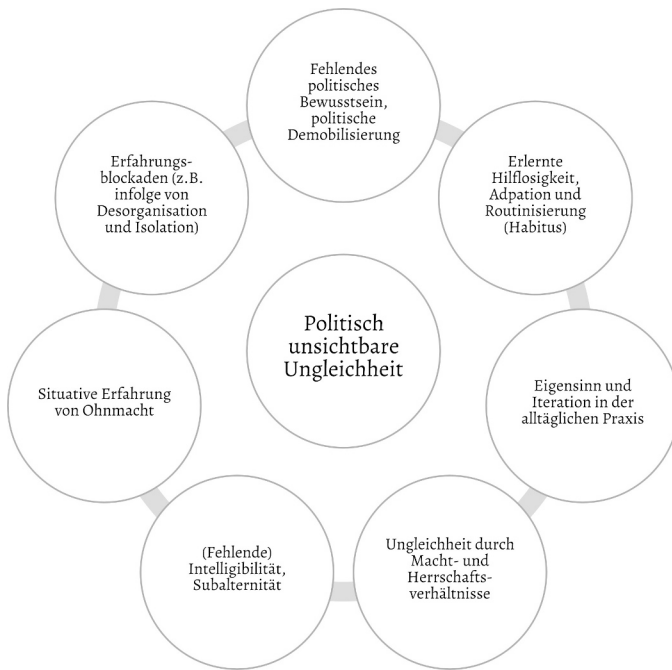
Politisch unsichtbare Ungleichheit

Fehlendes politisches Bewusstsein, politische Demobilisierung

Erlernte Hilflosigkeit, Adpation und Routinisierung (Habitus)

Eigensinn und Iteration in der alltäglichen Praxis

Ungleichheit durch Macht- und Herrschaftsverhältnisse

(Fehlende) Intelligibilität, Subalternität

Situative Erfahrung von Ohnmacht

Erfahrungsblockaden (z.B. infolge von Desorganisation und Isolation)